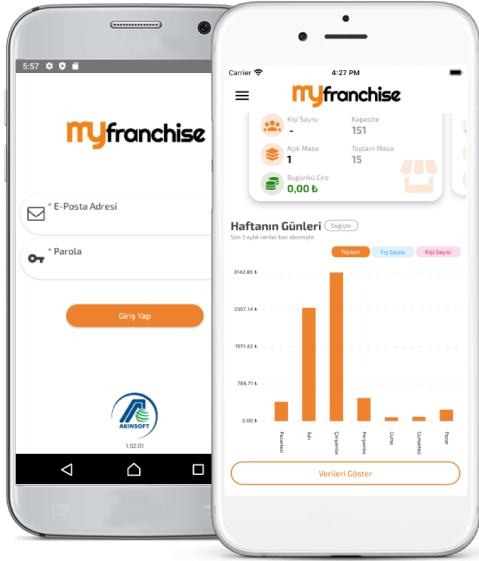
5:57

myfranchise

* E-Posta Adresi

* Parola

Giriş Yap

AKINSOFT

1.02.01

Carrier
4:27 PM

myfranchise

Kişi Sayısı
-
Kapasite
151
Açık Masa
1
Toplam Masa
15
Bugünkü Ciro
0,00 ₺

Haftanın Günleri Değiştir
Son 3 aylık veriler baz alınmıştır

Toplam
Fiş Sayısı
Kişi Sayısı

3142.85 ₺
2357.14 ₺
1571.43 ₺
785.71 ₺
0.00 ₺

Pazartesi
Salı
Çarşamba
Perşembe
Cuma
Cumartesi
Pazar

Verileri Göster